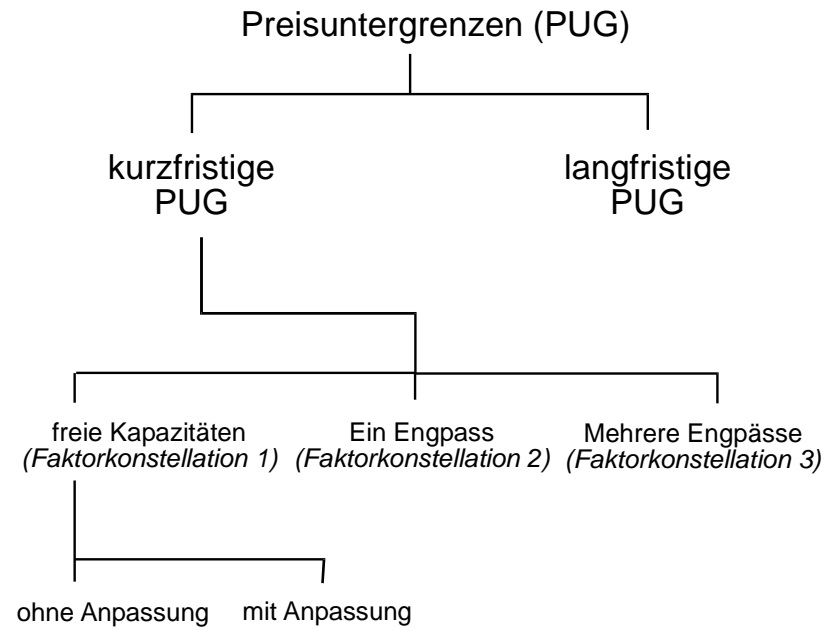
Preisuntergrenzen (PUG)

kurzfristige PUG

langfristige PUG

freie Kapazitäten
*(Faktorkonstellation 1)*

Ein Engpass
*(Faktorkonstellation 2)*

Mehrere Engpässe
*(Faktorkonstellation 3)*

ohne Anpassung

mit Anpassung